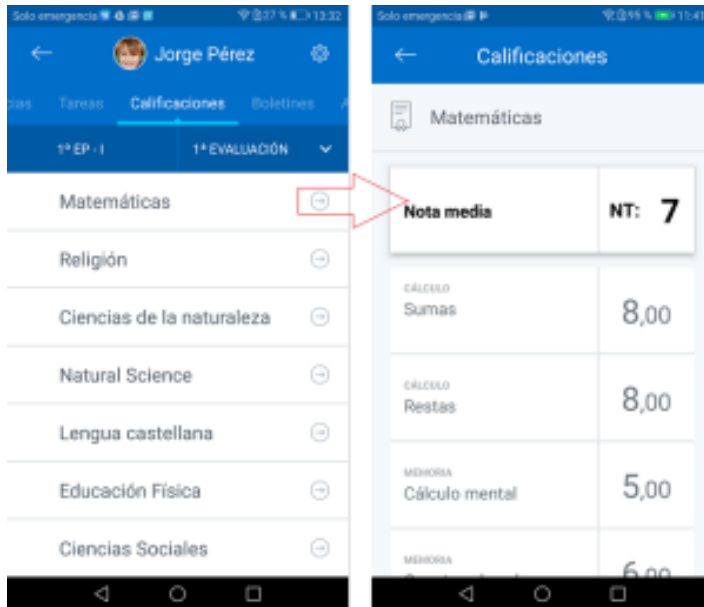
Solo emergencia 37 % 13:32

Jorge Pérez

cias Tareas Calificaciones Boletines A

1º EP - I 1ª EVALUACIÓN

Matemáticas

Religión

Ciencias de la naturaleza

Natural Science

Lengua castellana

Educación Física

Ciencias Sociales

Solo emergencia 99 % 11:41

Calificaciones

Matemáticas

Nota media NT: 7

CÁLCULO
Sumas 8,00

CÁLCULO
Restas 8,00

MEMORIA
Cálculo mental 5,00

MEMORIA
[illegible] 6,00